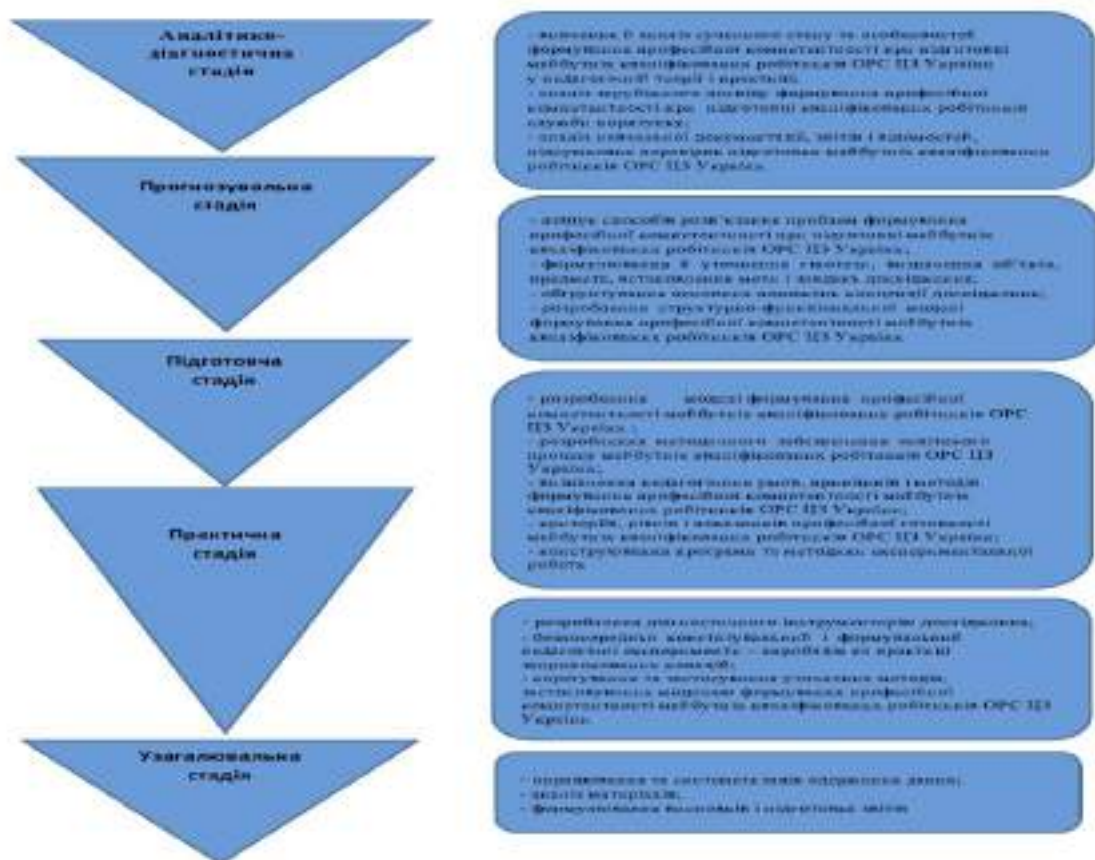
Аналітико-діагностична стадія

Прогнозувальна стадія

Підготовча стадія

Практична стадія

Узагальнювальна стадія

- вивчення й аналіз сучасного стану та особливостей формування професійної компетентності при підготовці майбутніх кваліфікованих робітників ОРС ЦЗ України у педагогічній теорії і практиці;
- аналіз зарубіжного досвіду формування професійної компетентності при підготовці кваліфікованих робітників служби порятунку;
- аналіз наявних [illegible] знань і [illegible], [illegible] підготовки майбутніх кваліфікованих робітників ОРС ЦЗ України.

- вибір способів розв'язання проблем формування професійної компетентності при підготовці майбутніх кваліфікованих робітників ОРС ЦЗ України;
- формулювання й уточнення гіпотези, визначення об'єкта, предмета, встановлення мети і завдань дослідження;
- обґрунтування вихідних позицій концепції дослідження;
- розроблення структурно-функціональної моделі формування професійної компетентності майбутніх кваліфікованих робітників ОРС ЦЗ України.

- розроблення моделі формування професійної компетентності майбутніх кваліфікованих робітників ОРС ЦЗ України;
- розроблення методичного забезпечення освітнього процесу майбутніх кваліфікованих робітників ОРС ЦЗ України;
- визначення педагогічних умов, принципів і методів формування професійної компетентності майбутніх кваліфікованих робітників ОРС ЦЗ України;
- критеріїв, рівнів і показників професійної готовності майбутніх кваліфікованих робітників ОРС ЦЗ України;
- конструювання програми та методики експериментальної роботи.

- розроблення діагностичного інструментарію дослідження;
- дослідження констатувальної і формувальної педагогічної експерименту – апробація на практиці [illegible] моделі;
- опрацювання та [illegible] методик, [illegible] формування професійної компетентності майбутніх кваліфікованих робітників ОРС ЦЗ України.

- опрацювання та систематизація отриманих даних;
- аналіз матеріалів;
- формулювання висновків і подальших змін.